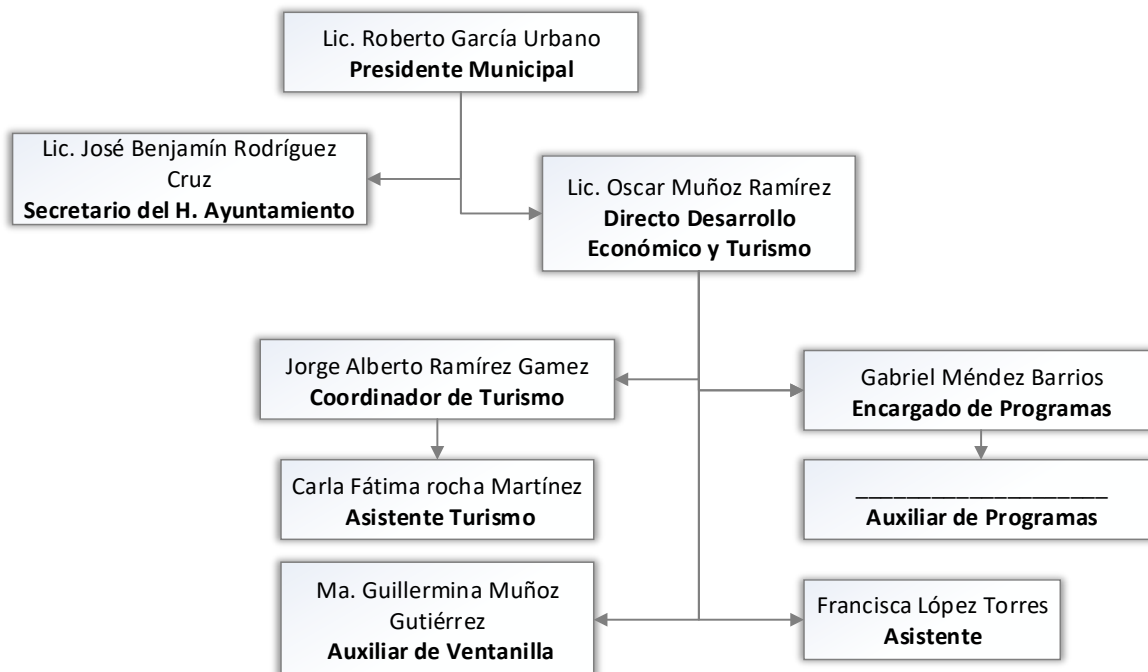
Lic. Roberto García Urbano
**Presidente Municipal**

Lic. José Benjamín Rodríguez Cruz
**Secretario del H. Ayuntamiento**

Lic. Oscar Muñoz Ramírez
**Directo Desarrollo Económico y Turismo**

Jorge Alberto Ramírez Gamez
**Coordinador de Turismo**

Carla Fátima rocha Martínez
**Asistente Turismo**

Gabriel Méndez Barrios
**Encargado de Programas**

____________________
**Auxiliar de Programas**

Ma. Guillermina Muñoz Gutiérrez
**Auxiliar de Ventanilla**

Francisca López Torres
**Asistente**